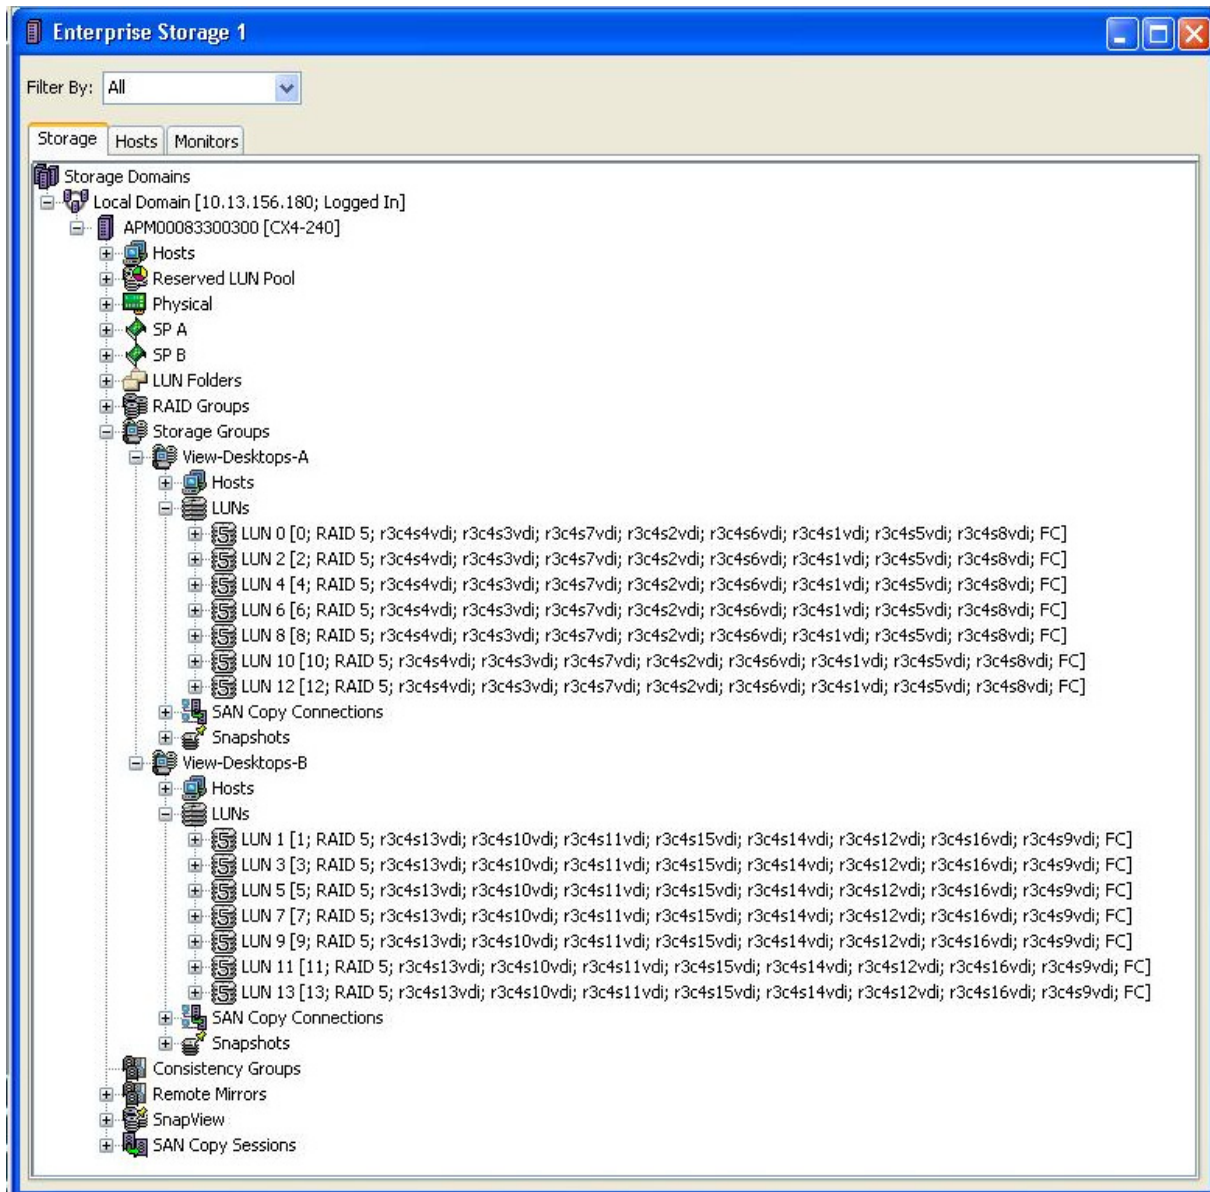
Enterprise Storage 1

Filter By: All

Storage | Hosts | Monitors

Storage Domains
Local Domain [10.13.156.180; Logged In]
APM00083300300 [CX4-240]
Hosts
Reserved LUN Pool
Physical
SP A
SP B
LUN Folders
RAID Groups
Storage Groups
View-Desktops-A
Hosts
LUNs
LUN 0 [0; RAID 5; r3c4s4vdi; r3c4s3vdi; r3c4s7vdi; r3c4s2vdi; r3c4s6vdi; r3c4s1vdi; r3c4s5vdi; r3c4s8vdi; FC]
LUN 2 [2; RAID 5; r3c4s4vdi; r3c4s3vdi; r3c4s7vdi; r3c4s2vdi; r3c4s6vdi; r3c4s1vdi; r3c4s5vdi; r3c4s8vdi; FC]
LUN 4 [4; RAID 5; r3c4s4vdi; r3c4s3vdi; r3c4s7vdi; r3c4s2vdi; r3c4s6vdi; r3c4s1vdi; r3c4s5vdi; r3c4s8vdi; FC]
LUN 6 [6; RAID 5; r3c4s4vdi; r3c4s3vdi; r3c4s7vdi; r3c4s2vdi; r3c4s6vdi; r3c4s1vdi; r3c4s5vdi; r3c4s8vdi; FC]
LUN 8 [8; RAID 5; r3c4s4vdi; r3c4s3vdi; r3c4s7vdi; r3c4s2vdi; r3c4s6vdi; r3c4s1vdi; r3c4s5vdi; r3c4s8vdi; FC]
LUN 10 [10; RAID 5; r3c4s4vdi; r3c4s3vdi; r3c4s7vdi; r3c4s2vdi; r3c4s6vdi; r3c4s1vdi; r3c4s5vdi; r3c4s8vdi; FC]
LUN 12 [12; RAID 5; r3c4s4vdi; r3c4s3vdi; r3c4s7vdi; r3c4s2vdi; r3c4s6vdi; r3c4s1vdi; r3c4s5vdi; r3c4s8vdi; FC]
SAN Copy Connections
Snapshots
View-Desktops-B
Hosts
LUNs
LUN 1 [1; RAID 5; r3c4s13vdi; r3c4s10vdi; r3c4s11vdi; r3c4s15vdi; r3c4s14vdi; r3c4s12vdi; r3c4s16vdi; r3c4s9vdi; FC]
LUN 3 [3; RAID 5; r3c4s13vdi; r3c4s10vdi; r3c4s11vdi; r3c4s15vdi; r3c4s14vdi; r3c4s12vdi; r3c4s16vdi; r3c4s9vdi; FC]
LUN 5 [5; RAID 5; r3c4s13vdi; r3c4s10vdi; r3c4s11vdi; r3c4s15vdi; r3c4s14vdi; r3c4s12vdi; r3c4s16vdi; r3c4s9vdi; FC]
LUN 7 [7; RAID 5; r3c4s13vdi; r3c4s10vdi; r3c4s11vdi; r3c4s15vdi; r3c4s14vdi; r3c4s12vdi; r3c4s16vdi; r3c4s9vdi; FC]
LUN 9 [9; RAID 5; r3c4s13vdi; r3c4s10vdi; r3c4s11vdi; r3c4s15vdi; r3c4s14vdi; r3c4s12vdi; r3c4s16vdi; r3c4s9vdi; FC]
LUN 11 [11; RAID 5; r3c4s13vdi; r3c4s10vdi; r3c4s11vdi; r3c4s15vdi; r3c4s14vdi; r3c4s12vdi; r3c4s16vdi; r3c4s9vdi; FC]
LUN 13 [13; RAID 5; r3c4s13vdi; r3c4s10vdi; r3c4s11vdi; r3c4s15vdi; r3c4s14vdi; r3c4s12vdi; r3c4s16vdi; r3c4s9vdi; FC]
SAN Copy Connections
Snapshots
Consistency Groups
Remote Mirrors
SnapView
SAN Copy Sessions